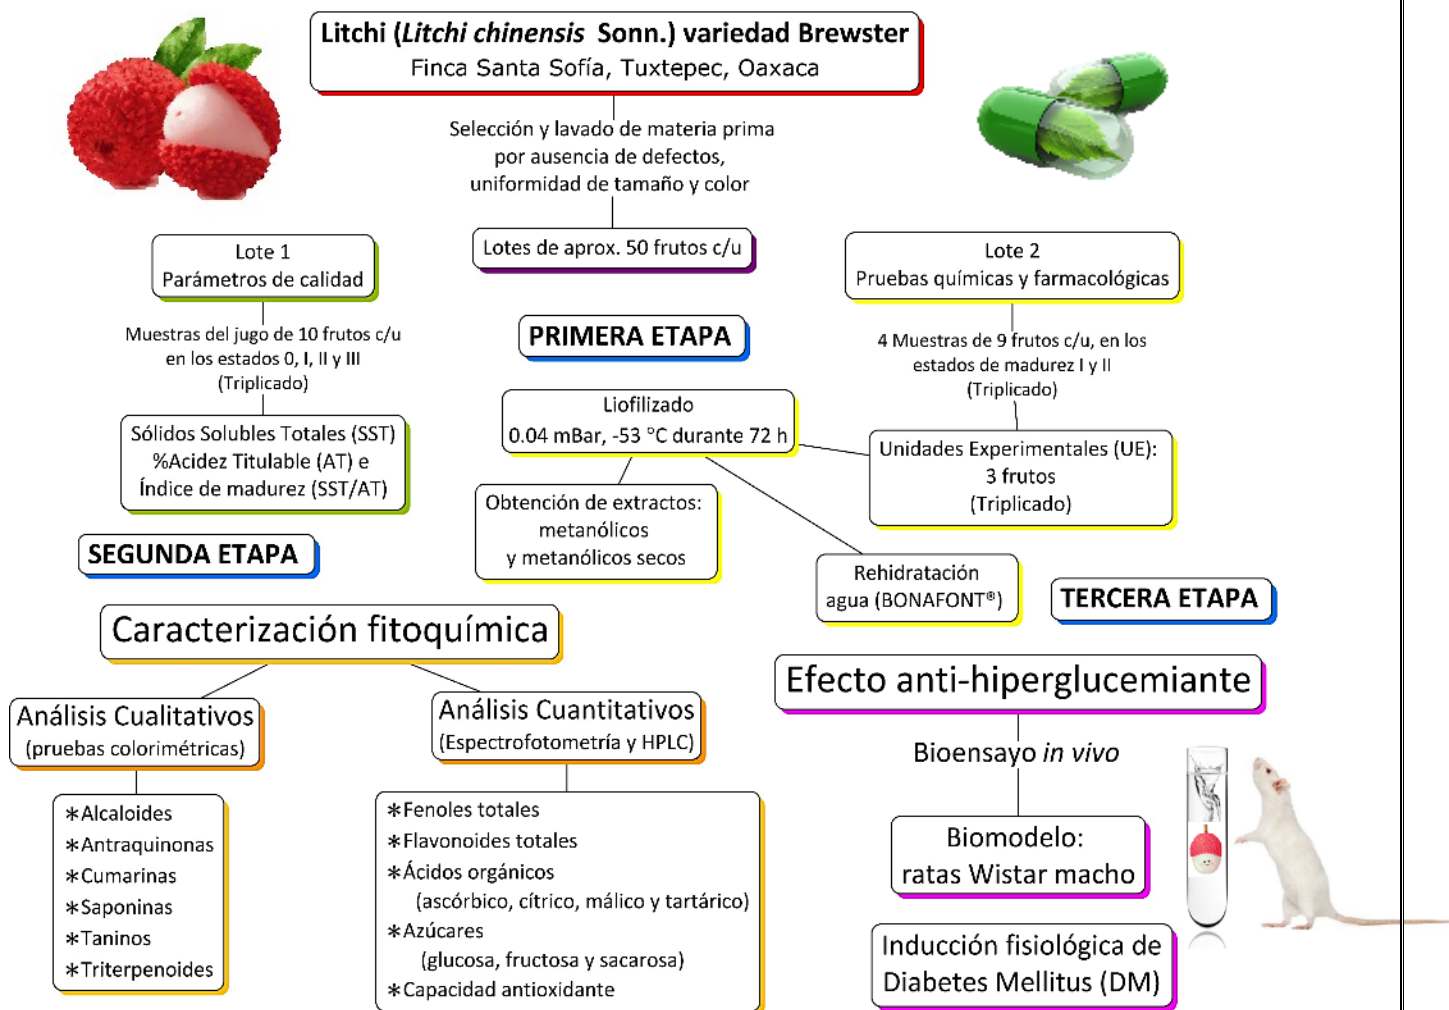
Litchi (*Litchi chinensis* Sonn.) variedad Brewster
Finca Santa Sofía, Tuxtepec, Oaxaca

Selección y lavado de materia prima por ausencia de defectos, uniformidad de tamaño y color

Lotes de aprox. 50 frutos c/u

Lote 1
Parámetros de calidad

Lote 2
Pruebas químicas y farmacológicas

Muestras del jugo de 10 frutos c/u en los estados 0, I, II y III (Triplicado)

PRIMERA ETAPA

4 Muestras de 9 frutos c/u, en los estados de madurez I y II (Triplicado)

Liofilizado
0.04 mBar, -53 °C durante 72 h

Sólidos Solubles Totales (SST)
%Acidez Titulable (AT) e
Índice de madurez (SST/AT)

Unidades Experimentales (UE):
3 frutos
(Triplicado)

Obtención de extractos:
metanólicos
y metanólicos secos

SEGUNDA ETAPA

Rehidratación
agua (BONAFONT®)

TERCERA ETAPA

Caracterización fitoquímica

Efecto anti-hiperglucemiante

Análisis Cualitativos
(pruebas colorimétricas)

Análisis Cuantitativos
(Espectrofotometría y HPLC)

Bioensayo *in vivo*

∗Alcaloides
∗Antraquinonas
∗Cumarinas
∗Saponinas
∗Taninos
∗Triterpenoides

∗Fenoles totales
∗Flavonoides totales
∗Ácidos orgánicos
(ascórbico, cítrico, málico y tartárico)
∗Azúcares
(glucosa, fructosa y sacarosa)
∗Capacidad antioxidante

Biomodelo:
ratas Wistar macho

Inducción fisiológica de
Diabetes Mellitus (DM)